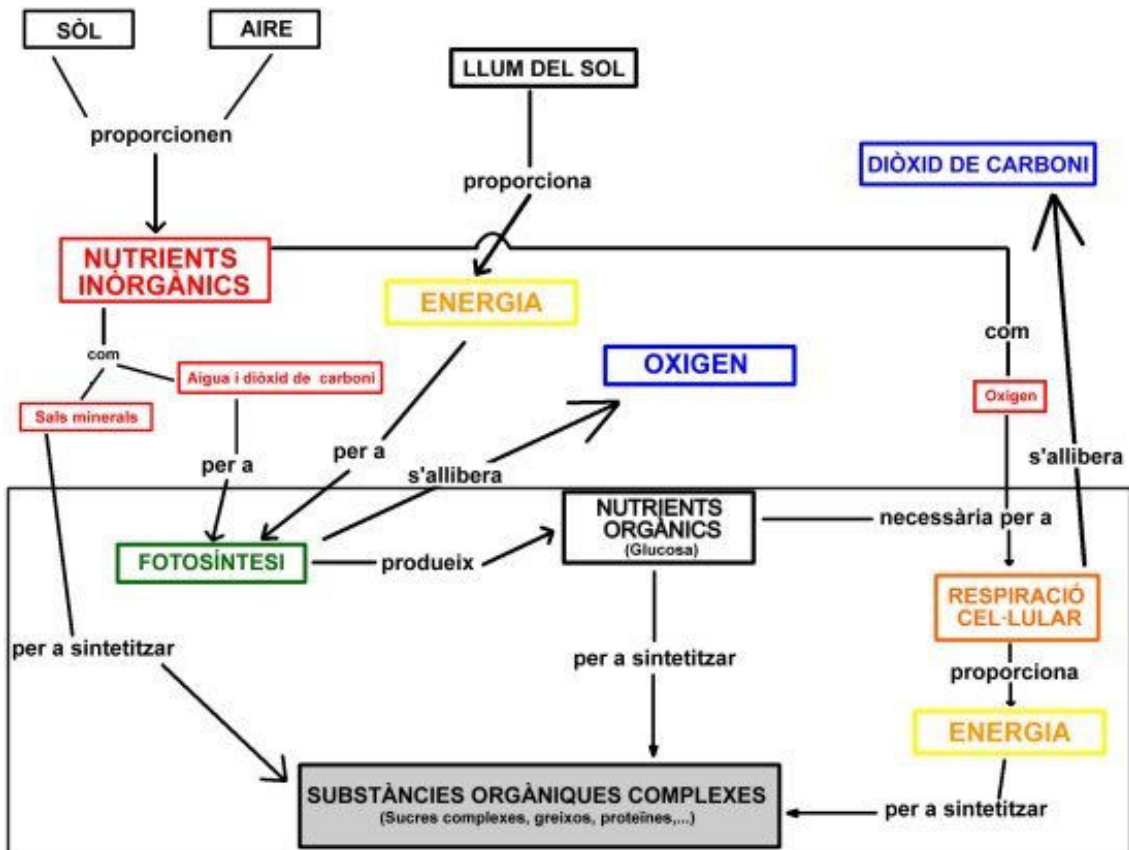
SÒL

AIRE

proporcionen

LLUM DEL SOL

proporciona

DIÒXID DE CARBONI

NUTRIENTS INÒRGÀNICS

ENERGIA

com

Aigua i diòxid de carboni

Sals minerals

OXIGEN

com

Oxigen

per a

per a

s'allibera

s'allibera

NUTRIENTS ORGÀNICS (Glucosa)

necessària per a

FOTOSÍNTESI

produeix

RESPIRACIÓ CEL·LULAR

per a sintetitzar

per a sintetitzar

proporciona

ENERGIA

SUBSTÀNCIES ORGÀNIQUES COMPLEXES (Sucres complexes, greixos, proteïnes,...)

per a sintetitzar